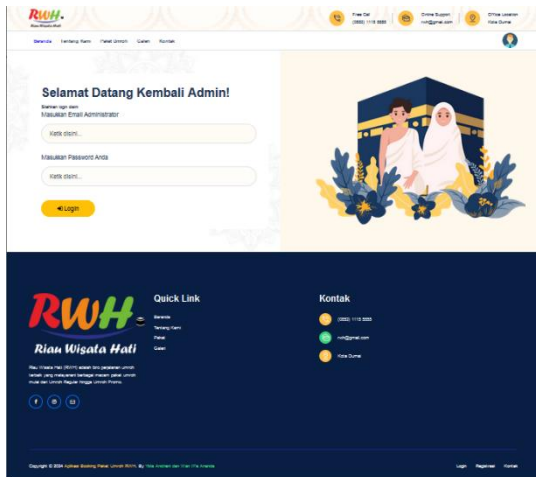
RWH
Riau Wisata Hati

Free Call
(0823) 1115 3333

Online Support
rwh@gmail.com

Office Location
Kota Dumai

Beranda Tentang Kami Paket Umroh Galeri Kontak

Selamat Datang Kembali Admin!

Silahkan login disini
Masukan Email Administrator

Ketik disini...

Masukan Password Anda

Ketik disini...

Login

RWH
Riau Wisata Hati

Riau Wisata Hati (RWH) adalah biro perjalanan umroh terbaik yang melayani berbagai macam paket umroh mulai dari Umroh Reguler hingga Umroh Premiu.

Quick Link

Beranda
Tentang Kami
Paket
Galeri

Kontak

(0823) 1115 3333

rwh@gmail.com

Kota Dumai

Copyright © 2024 Aplikasi Booking Paket Umroh RWH. By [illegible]

Login Registrasi Kontak